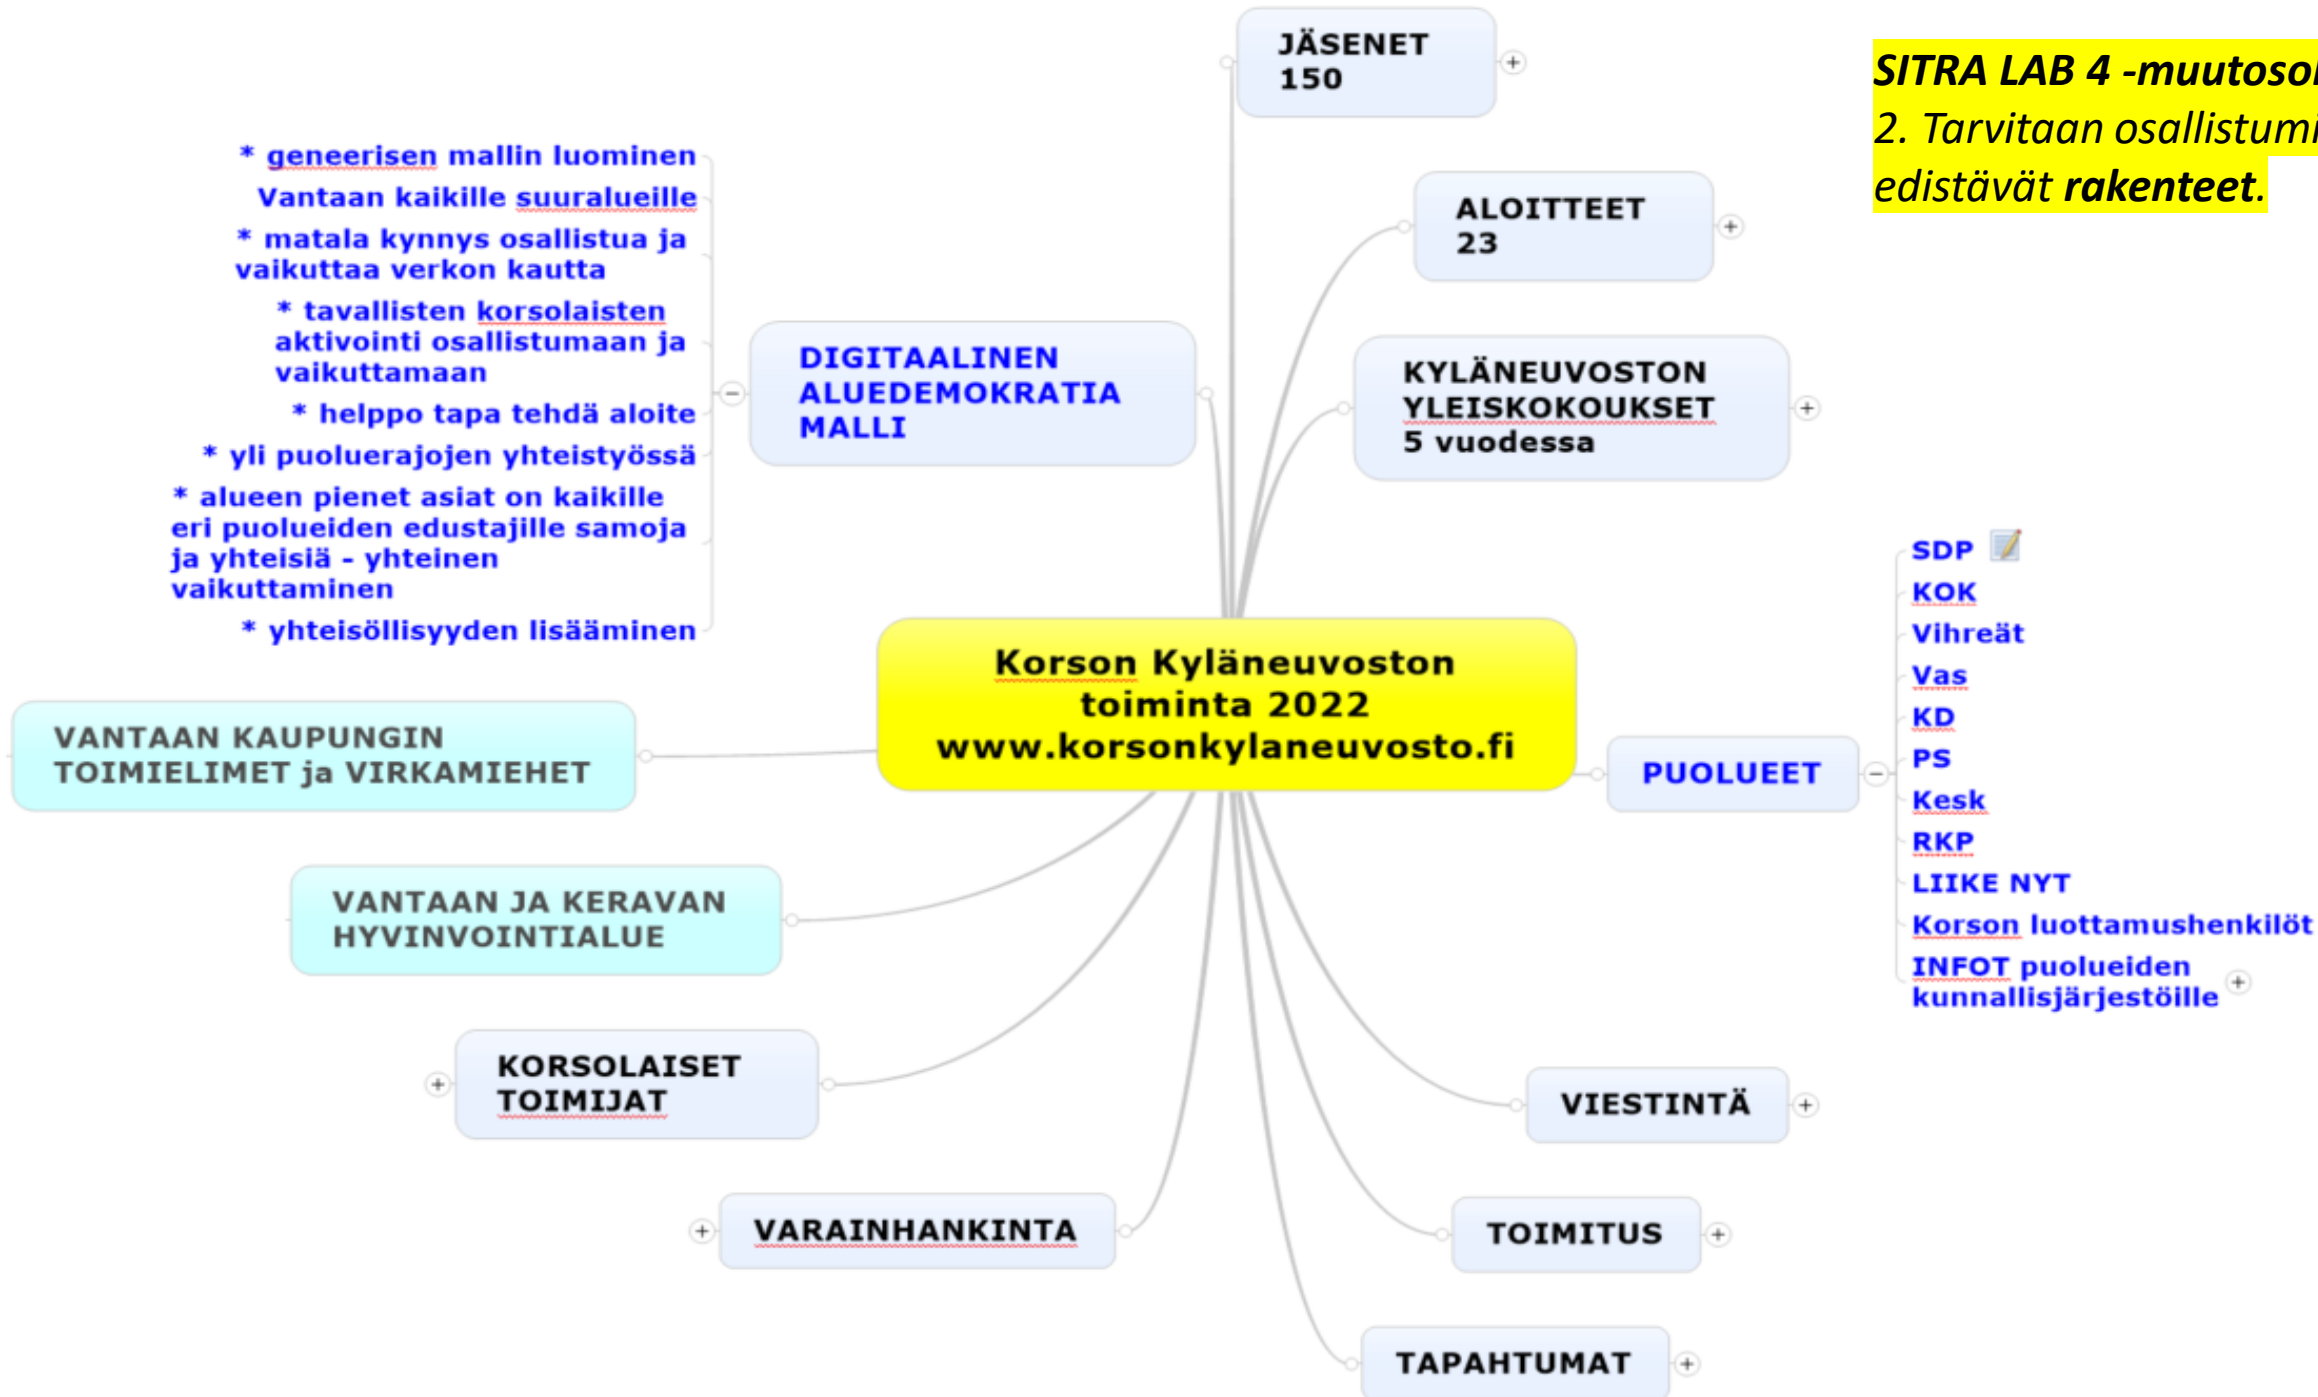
SITRA LAB 4 -muutoso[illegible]
2. Tarvitaan osallistum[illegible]
edistävät rakenteet.

Korson Kyläneuvoston toiminta 2022 www.korsonkylaneuvosto.fi

JÄSENET 150

ALOITTEET 23

KYLÄNEUVOSTON YLEISKOKOUKSET 5 vuodessa

DIGITAALINEN ALUEDEMOKRATIA MALLI

* geneerisen mallin luominen Vantaan kaikille suuralueille
* matala kynnys osallistua ja vaikuttaa verkon kautta
* tavallisten korsolaisten aktivointi osallistumaan ja vaikuttamaan
* helppo tapa tehdä aloite
* yli puoluerajojen yhteistyössä
* alueen pienet asiat on kaikille eri puolueiden edustajille samoja ja yhteisiä - yhteinen vaikuttaminen
* yhteisöllisyyden lisääminen

PUOLUEET

SDP
KOK
Vihreät
Vas
KD
PS
Kesk
RKP
LIIKE NYT
Korson luottamushenkilöt
INFOT puolueiden kunnallisjärjestöille

VANTAAN KAUPUNGIN TOIMIELIMET ja VIRKAMIEHET

VANTAAN JA KERAVAN HYVINVOINTIALUE

KORSOLAISET TOIMIJAT

VARAINHANKINTA

VIESTINTÄ

TOIMITUS

TAPAHTUMAT